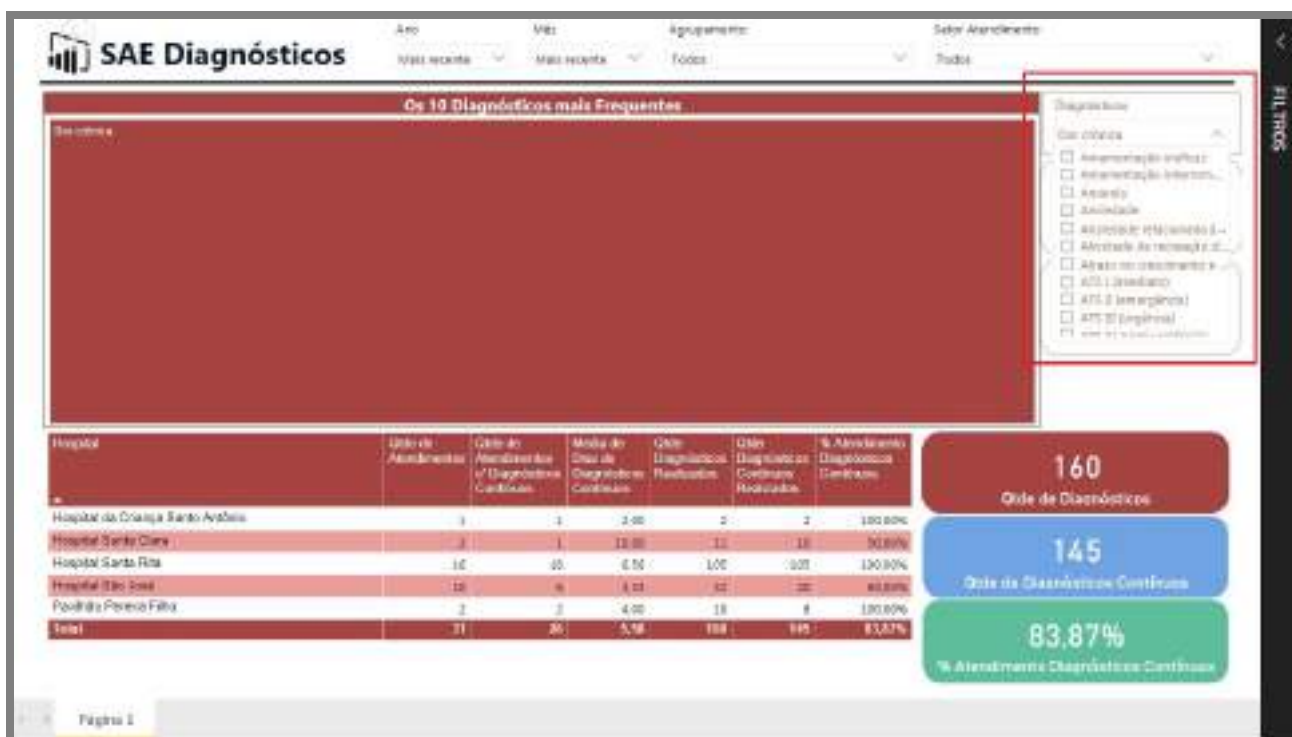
SAE Diagnósticos

Ano
Mais recente

Mês
Mais recente

Agrupamento
Todos

Setor Atendimento
Todos

FILTROS

Os 10 Diagnósticos mais Frequentes

Sem critério

Diagnósticos
Sem critério
☐ Amamentação ineficaz
☐ Amamentação interrom...
☐ Ansiedade
☐ Ansiedade
☐ Ansiedade relacionada à...
☐ Atividade de recreação d...
☐ Atraso no crescimento e...
☐ ATS I (imediato)
☐ ATS II (emergência)
☐ ATS III (urgência)

| Hospital | Qtde de Atendimentos | Qtde de Atendimentos c/ Diagnósticos Contínuos | Média de Dias de Diagnósticos Contínuos | Qtde Diagnósticos Realizados | Qtde Diagnósticos Contínuos Realizados | % Atendimento Diagnósticos Contínuos |
|---|---|---|---|---|---|---|
| Hospital da Criança Santo Antônio | 1 | 1 | 2,00 | 2 | 2 | 100,00% |
| Hospital Santa Clara | 2 | 1 | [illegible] | 11 | 10 | 50,00% |
| Hospital Santa Rita | 10 | 10 | 6,50 | 105 | 105 | 100,00% |
| Hospital São José | 16 | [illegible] | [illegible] | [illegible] | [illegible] | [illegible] |
| Pavilhão Pereira Filho | 2 | 2 | 4,00 | 10 | 8 | 100,00% |
| Total | 31 | 26 | 5,58 | 160 | 145 | 83,87% |

160
Qtde de Diagnósticos

145
Qtde de Diagnósticos Contínuos

83,87%
% Atendimento Diagnósticos Contínuos

Página 1